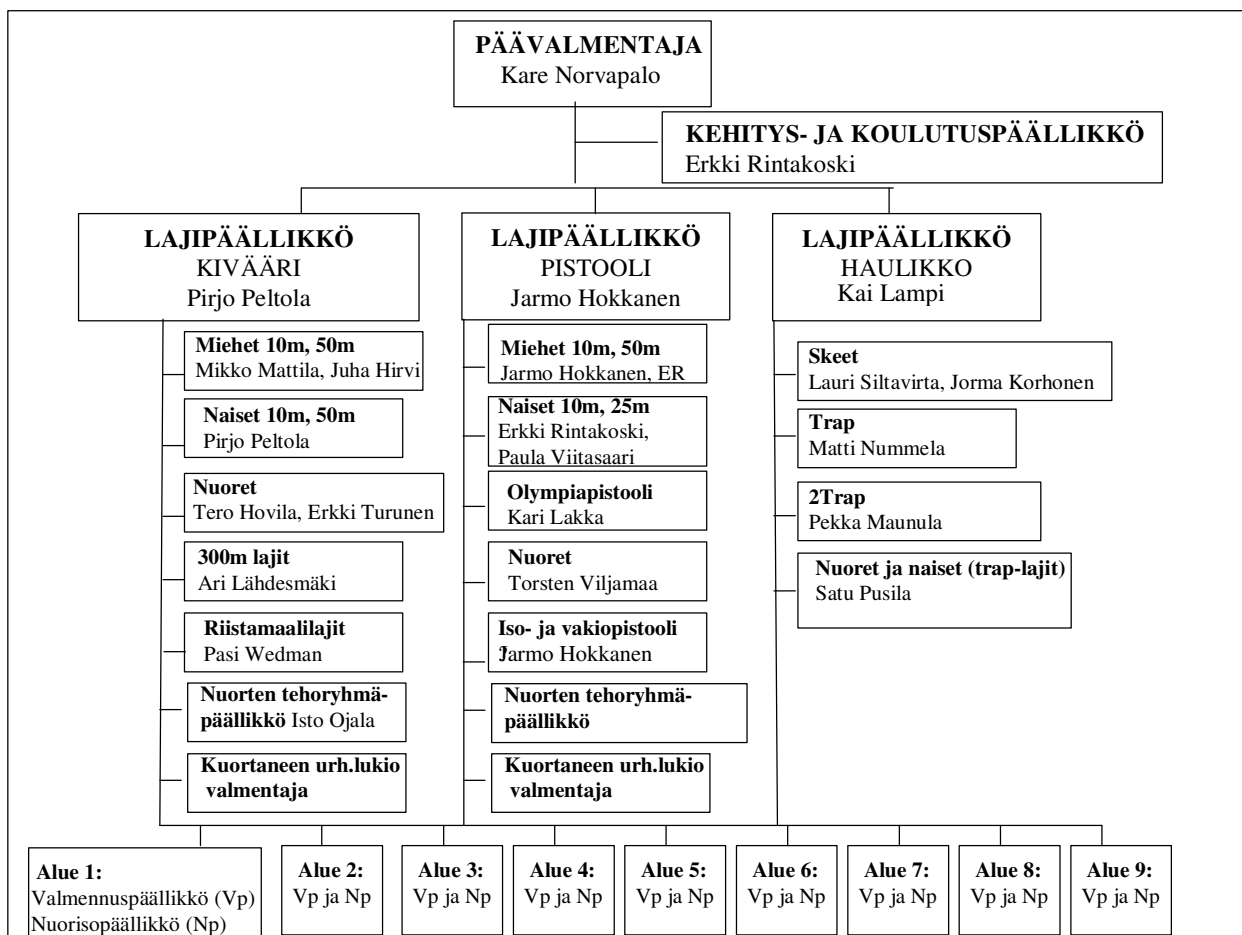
PÄÄVALMENTAJA
Kare Norvapalo

KEHITYS- JA KOULUTUSPÄÄLLIKKÖ
Erkki Rintakoski

LAJIPÄÄLLIKKÖ
KIVÄÄRI
Pirjo Peltola

Miehet 10m, 50m
Mikko Mattila, Juha Hirvi

Naiset 10m, 50m
Pirjo Peltola

Nuoret
Tero Hovila, Erkki Turunen

300m lajit
Ari Lähdesmäki

Riistamaalilajit
Pasi Wedman

Nuorten tehoryhmäpäällikkö Isto Ojala

Kuortaneen urh.lukio valmentaja

LAJIPÄÄLLIKKÖ
PISTOOLI
Jarmo Hokkanen

Miehet 10m, 50m
Jarmo Hokkanen, ER

Naiset 10m, 25m
Erkki Rintakoski, Paula Viitasaari

Olympiapistooli
Kari Lakka

Nuoret
Torsten Viljamaa

Iso- ja vakiopistooli
Jarmo Hokkanen

Nuorten tehoryhmäpäällikkö

Kuortaneen urh.lukio valmentaja

LAJIPÄÄLLIKKÖ
HAULIKKO
Kai Lampi

Skeet
Lauri Siltavirta, Jorma Korhonen

Trap
Matti Nummela

2Trap
Pekka Maunula

Nuoret ja naiset (trap-lajit)
Satu Pusila

Alue 1:
Valmennuspäällikkö (Vp)
Nuorisopäällikkö (Np)

Alue 2:
Vp ja Np

Alue 3:
Vp ja Np

Alue 4:
Vp ja Np

Alue 5:
Vp ja Np

Alue 6:
Vp ja Np

Alue 7:
Vp ja Np

Alue 8:
Vp ja Np

Alue 9:
Vp ja Np